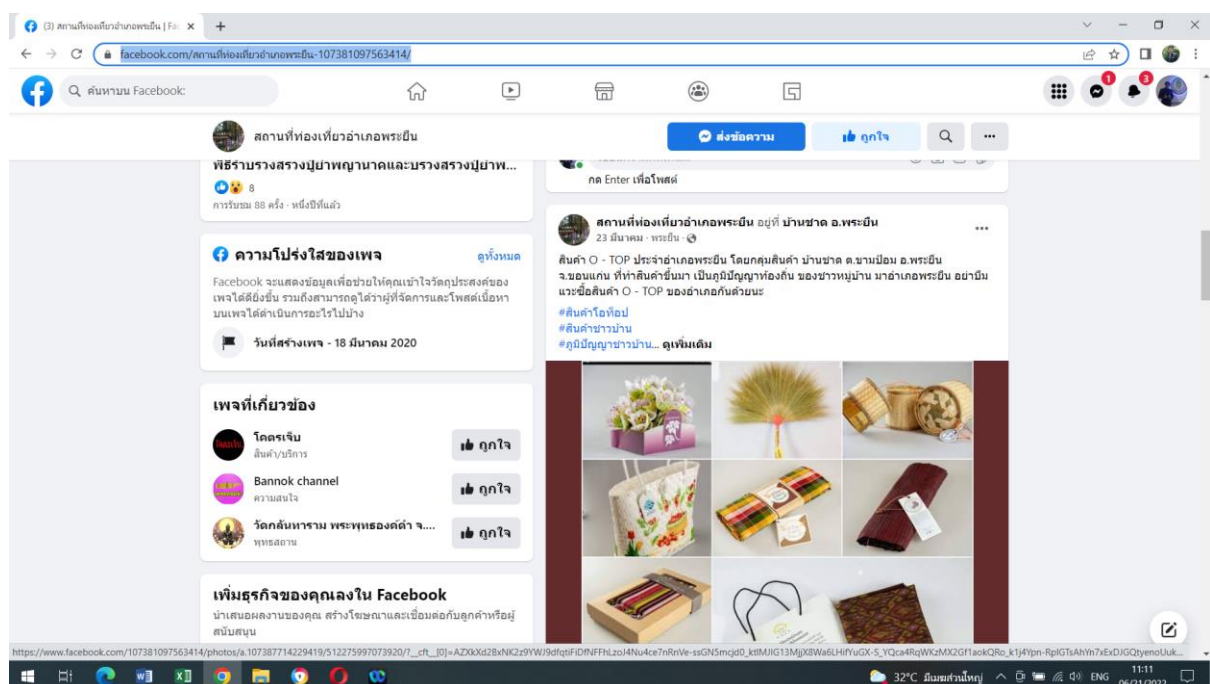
(3) สถานที่ท่องเที่ยวอำเภอพระยืน | Fa ×
facebook.com/สถานที่ท่องเที่ยวอำเภอพระยืน-107381097563414/

ค้นหาบน Facebook

สถานที่ท่องเที่ยวอำเภอพระยืน
ส่งข้อความ
ถูกใจ

พิธีราบรวงสรวงปู่ย่าพญานาคและบรวงสรวงปู่ย่าพ...
8
การรับชม 88 ครั้ง · หนึ่งปีที่แล้ว

ความโปร่งใสของเพจ
ดูทั้งหมด
Facebook จะแสดงข้อมูลเพื่อช่วยให้คุณเข้าใจวัตถุประสงค์ของเพจได้ดียิ่งขึ้น รวมถึงสามารถดูได้ว่าผู้ที่จัดการและโพสต์เนื้อหาบนเพจได้ดำเนินการอะไรไปบ้าง

วันที่สร้างเพจ - 18 มีนาคม 2020

เพจที่เกี่ยวข้อง

โคตรเจ๊บ
สินค้า/บริการ
ถูกใจ

Bannok channel
ความสนใจ
ถูกใจ

วัดกลันทาราม พระพุทธองค์ดำ จ....
พุทธสถาน
ถูกใจ

เพิ่มธุรกิจของคุณลงใน Facebook
นำเสนอผลงานของคุณ สร้างโฆษณาและเชื่อมต่อกับลูกค้าหรือผู้สนับสนุน

กด Enter เพื่อโพสต์

สถานที่ท่องเที่ยวอำเภอพระยืน อยู่ที่ บ้านชาด อ.พระยืน
23 มีนาคม · พระยืน ·
สินค้า O - TOP ประจำอำเภอพระยืน โดยกลุ่มสินค้า บ้านชาด ต.ขามป้อม อ.พระยืน จ.ขอนแกน ที่ทำสินค้าขึ้นมา เป็นภูมิปัญญาท้องถิ่น ของชาวหมู่บ้าน มาอำเภอพระยืน อย่ามีมแวะซื้อสินค้า O - TOP ของอำเภอกันด้วยนะ
#สินค้าโอท็อป
#สินค้าชาวบ้าน
#ภูมิปัญญาชาวบ้าน... ดูเพิ่มเติม

https://www.facebook.com/107381097563414/photos/a.107387714229419/512275997073920/?__cft__[0]=AZXkXd2BxNK2z9YWJ9dfqtiFiDfNFFhLzoJ4Nu4ce7nRnVe-ssGN5mcjd0_ktlMJIG13MjjX8Wa6LHifYuGX-5_YQca4RqWKzMX2Gf1aokQRo_k1j4Ypn-RplGTsAhYn7xExDJGQtyenoUuk...

32°C มีเมฆส่วนใหญ่ ENG 11:11 06/21/2022